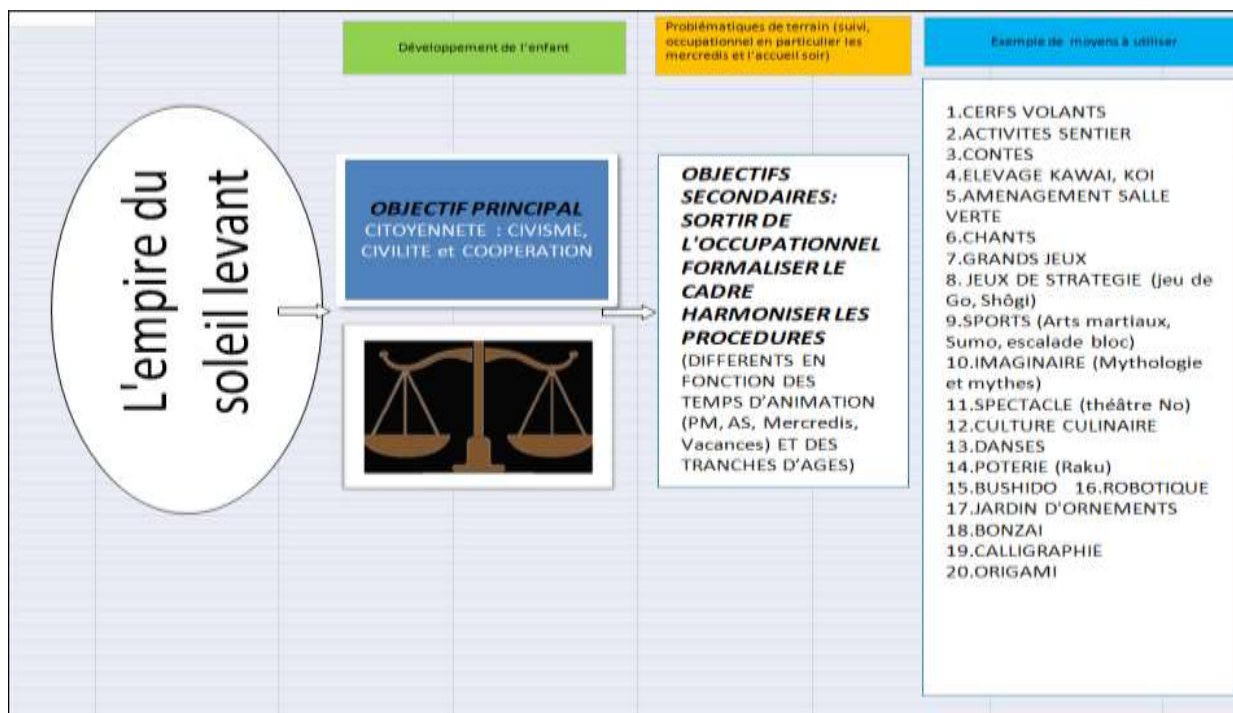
Développement de l'enfant

Problématiques de terrain (suivi, occupationnel en particulier les mercredis et l'accueil soir)

Exemple de moyens à utiliser

L'empire du soleil levant

OBJECTIF PRINCIPAL
CITOYENNETE : CIVISME, CIVILITE et COOPERATION

OBJECTIFS SECONDAIRES:
SORTIR DE L'OCCUPATIONNEL
FORMALISER LE CADRE
HARMONISER LES PROCEDURES (DIFFERENTS EN FONCTION DES TEMPS D'ANIMATION (PM, AS, Mercredis, Vacances) ET DES TRANCHES D'AGES)

1.CERFS VOLANTS
2.ACTIVITES SENTIER
3.CONTES
4.ELEVAGE KAWAI, KOI
5.AMENAGEMENT SALLE VERTE
6.CHANTS
7.GRANDS JEUX
8. JEUX DE STRATEGIE (jeu de Go, Shôgi)
9.SPORTS (Arts martiaux, Sumo, escalade bloc)
10.IMAGINAIRE (Mythologie et mythes)
11.SPECTACLE (théâtre No)
12.CULTURE CULINAIRE
13.DANSES
14.POTERIE (Raku)
15.BUSHIDO 16.ROBOTIQUE
17.JARDIN D'ORNEMENTS
18.BONZAI
19.CALLIGRAPHIE
20.ORIGAMI